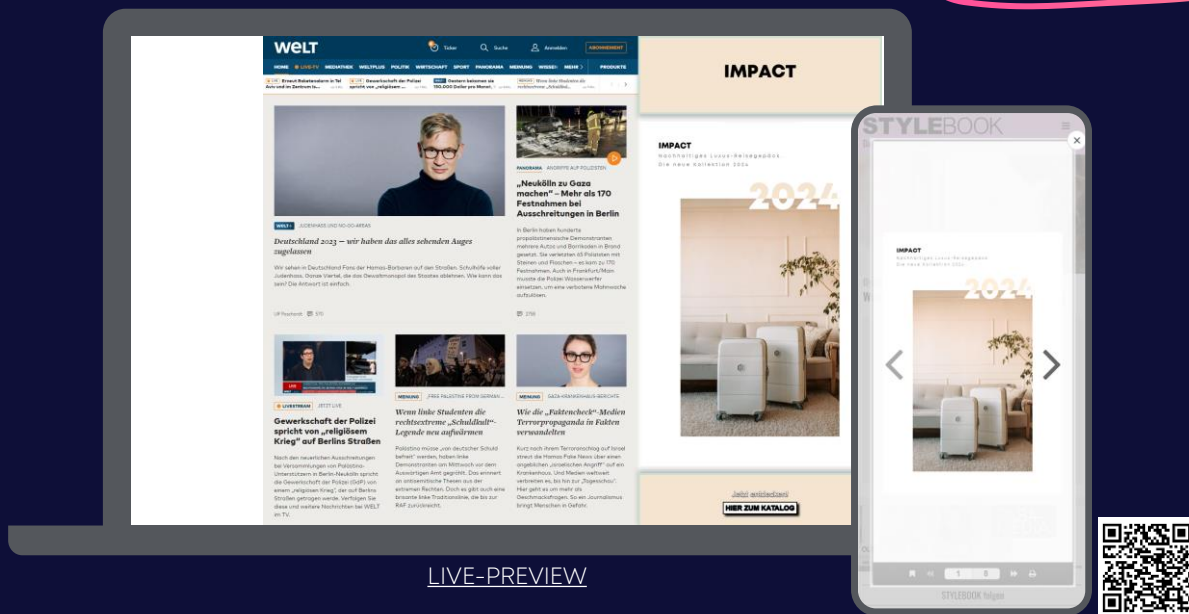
WELT

Ticker Suche Anmelden ABONNEMENT

HOME LIVE-TV MEDIATHEK WELTPLUS POLITIK WIRTSCHAFT SPORT PANORAMA MEINUNG WISSEN MEHR PRODUKTE

Erneut Raketenalarm in Tel Aviv und im Zentrum Is...

Gewerkschaft der Polizei spricht von „religiösem ...

Gestern bekamen sie 190.000 Dollar pro Monat. ...

Wenn linke Studenten die rechtsextreme „Schuldkul...

WELT+ JUDENHASS UND NO-GO-AREAS

Deutschland 2023 – wir haben das alles sehenden Auges zugelassen

Wir sehen in Deutschland Fans der Hamas-Barbaren auf den Straßen. Schulhöfe voller Judenhass, Ganze Viertel, die das Gewaltmonopol des Staates ablehnen. Wie kann das sein? Die Antwort ist einfach.

Ulf Poschardt 570

PANORAMA ANGRIFFE AUF POLIZISTEN

„Neukölln zu Gaza machen“ – Mehr als 170 Festnahmen bei Ausschreitungen in Berlin

In Berlin haben hunderte propalästinensische Demonstranten mehrere Autos und Barrikaden in Brand gesetzt. Sie verletzten 65 Polizisten mit Steinen und Flaschen – es kam zu 170 Festnahmen. Auch in Frankfurt/Main musste die Polizei Wasserwerfer einsetzen, um eine verbotene Mahnwache aufzulösen.

2781

LIVESTREAM JETZT LIVE

Gewerkschaft der Polizei spricht von „religiösem Krieg“ auf Berlins Straßen

Nach den neuerlichen Ausschreitungen bei Versammlungen von Palästina-Unterstützern in Berlin-Neukölln spricht die Gewerkschaft der Polizei (GdP) von einem „religiösen Krieg“, der auf Berlins Straßen getragen werde. Verfolgen Sie diese und weitere Nachrichten bei WELT im TV.

MEINUNG „FREE PALESTINE FROM GERMAN...

Wenn linke Studenten die rechtsextreme „Schuldkult“-Legende neu aufwärmen

Palästina müsse „von deutscher Schuld befreit“ werden, haben linke Demonstranten am Mittwoch vor dem Auswärtigen Amt gefordert. Das erinnert an antisemitische Thesen aus der extremen Rechten. Doch es gibt auch eine brisante linke Traditionslinie, die bis zur RAF zurückreicht.

MEINUNG GAZA-KRANKENHAUS-BERICHTE

Wie die „Faktencheck“-Medien Terrorpropaganda in Fakten verwandelten

Kurz nach ihrem Terroranschlag auf Israel streut die Hamas Fake News über einen angeblichen „israelischen Angriff“ auf ein Krankenhaus. Und Medien weltweit verbreiten es, bis hin zur „Tagesschau“. Hier geht es um mehr als Geschmacksfragen. So ein Journalismus bringt Menschen in Gefahr.

IMPACT

IMPACT
Nachhaltiges Luxus-Reisegepäck
Die neue Kollektion 2024

2024

Jetzt entdecken!
HIER ZUM KATALOG

STYLEBOOK

IMPACT
Nachhaltiges Luxus-Reisegepäck
Die neue Kollektion 2024

2024

1 3

STYLEBOOK folgen

LIVE-PREVIEW